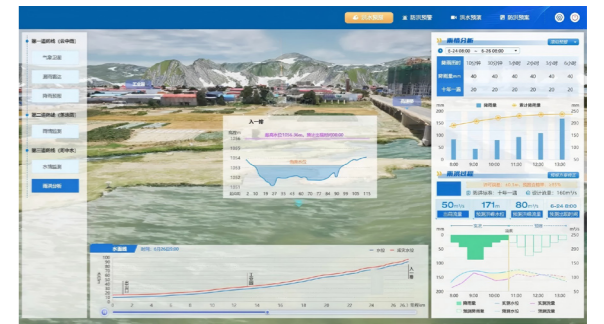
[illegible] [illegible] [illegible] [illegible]

第一道防线 (云中雨)

气象卫星

测雨雷达

降雨预报

第二道防线 (雨落坡)

雨量监测

第三道防线 (落地水)

水情监测

洪水分析

入一桥

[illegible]

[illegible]

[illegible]

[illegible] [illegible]

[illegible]

6-24 08:00 ~ 6-26 08:00

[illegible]

10分钟 30分钟 1小时 2小时 4小时 6小时

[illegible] 14 14 15 30 48 52

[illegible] 29 29 29 29 29 29

9:00 10:00 11:00 12:00 13:00

50m³/s 171m³/s 80m³/s 6-24 8:00

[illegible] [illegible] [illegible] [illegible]

8:00 10:00 12:00 14:00 16:00

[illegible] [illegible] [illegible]

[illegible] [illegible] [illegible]